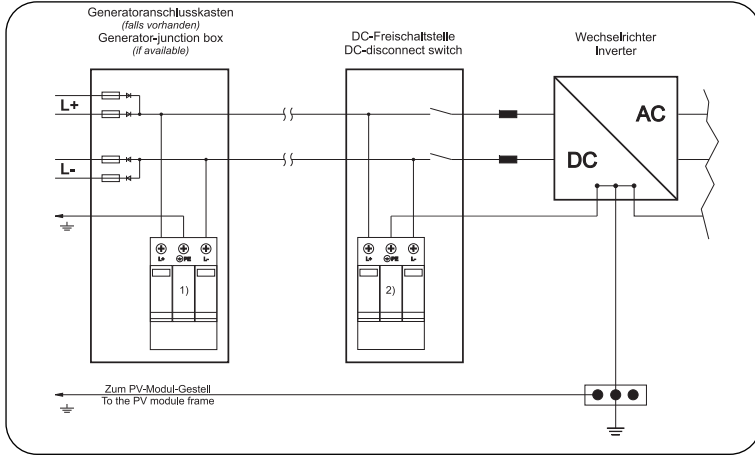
Generatoranschlusskasten
(falls vorhanden)
Generator-junction box
(if available)

DC-Freischaltstelle
DC-disconnect switch

Wechselrichter
Inverter

L+

L-

AC

DC

L+ PE L-

1)

L+ PE L-

2)

Zum PV-Modul-Gestell
To the PV module frame